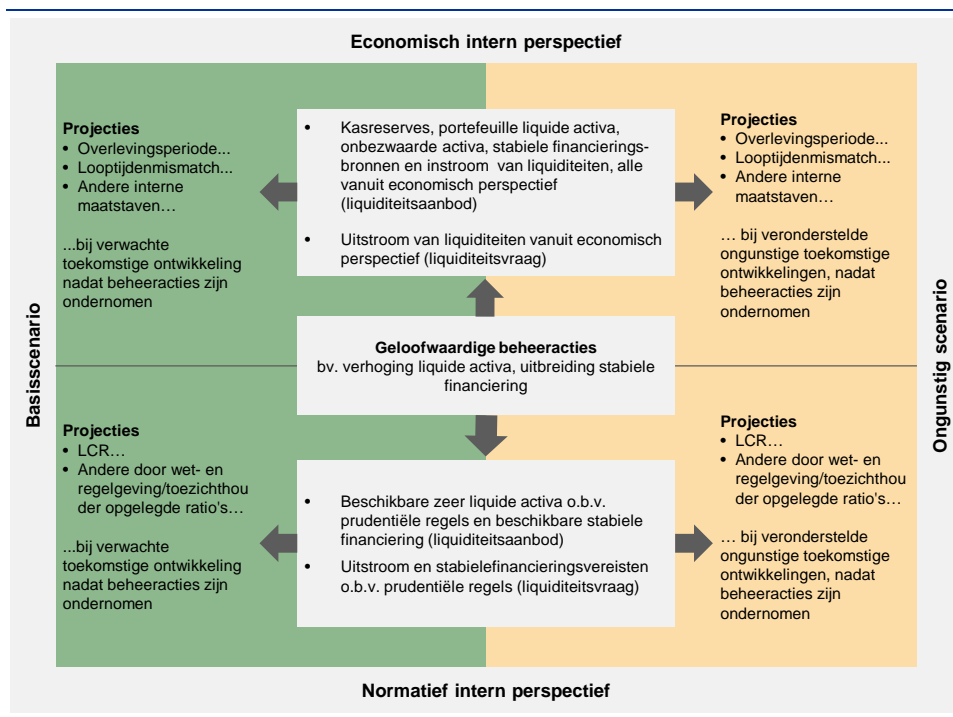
Economisch intern perspectief

Basisscenario

Projecties
• Overlevingsperiode...
• Looptijdenmismatch...
• Andere interne maatstaven…

...bij verwachte toekomstige ontwikkeling nadat beheeracties zijn ondernomen

• Kasreserves, portefeuille liquide activa, onbezwaarde activa, stabiele financieringsbronnen en instroom van liquiditeiten, alle vanuit economisch perspectief (liquiditeitsaanbod)

• Uitstroom van liquiditeiten vanuit economisch perspectief (liquiditeitsvraag)

Projecties
• Overlevingsperiode...
• Looptijdenmismatch...
• Andere interne maatstaven…

… bij veronderstelde ongunstige toekomstige ontwikkelingen, nadat beheeracties zijn ondernomen

Geloofwaardige beheeracties
bv. verhoging liquide activa, uitbreiding stabiele financiering

Projecties
• LCR…
• Andere door wet- en regelgeving/toezichthouder opgelegde ratio's…

...bij verwachte toekomstige ontwikkeling nadat beheeracties zijn ondernomen

• Beschikbare zeer liquide activa o.b.v. prudentiële regels en beschikbare stabiele financiering (liquiditeitsaanbod)

• Uitstroom en stabielefinancieringsvereisten o.b.v. prudentiële regels (liquiditeitsvraag)

Projecties
• LCR…
• Andere door wet- en regelgeving/toezichthouder opgelegde ratio's…

… bij veronderstelde ongunstige toekomstige ontwikkelingen, nadat beheeracties zijn ondernomen

Ongunstig scenario

Normatief intern perspectief